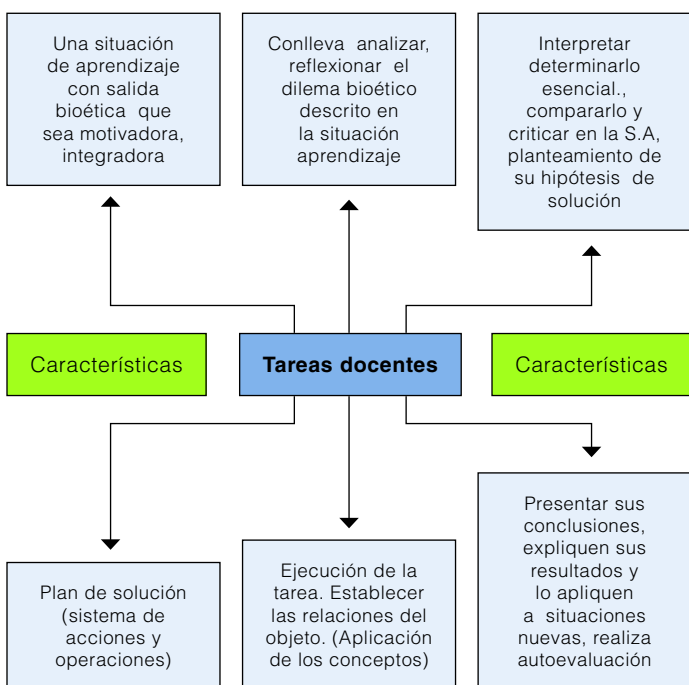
Una situación de aprendizaje con salida bioética que sea motivadora, integradora

Conlleva analizar, reflexionar el dilema bioético descrito en la situación aprendizaje

Interpretar determinarlo esencial., compararlo y criticar en la S.A, planteamiento de su hipótesis de solución

Características

Tareas docentes

Características

Plan de solución (sistema de acciones y operaciones)

Ejecución de la tarea. Establecer las relaciones del objeto. (Aplicación de los conceptos)

Presentar sus conclusiones, expliquen sus resultados y lo apliquen a situaciones nuevas, realiza autoevaluación